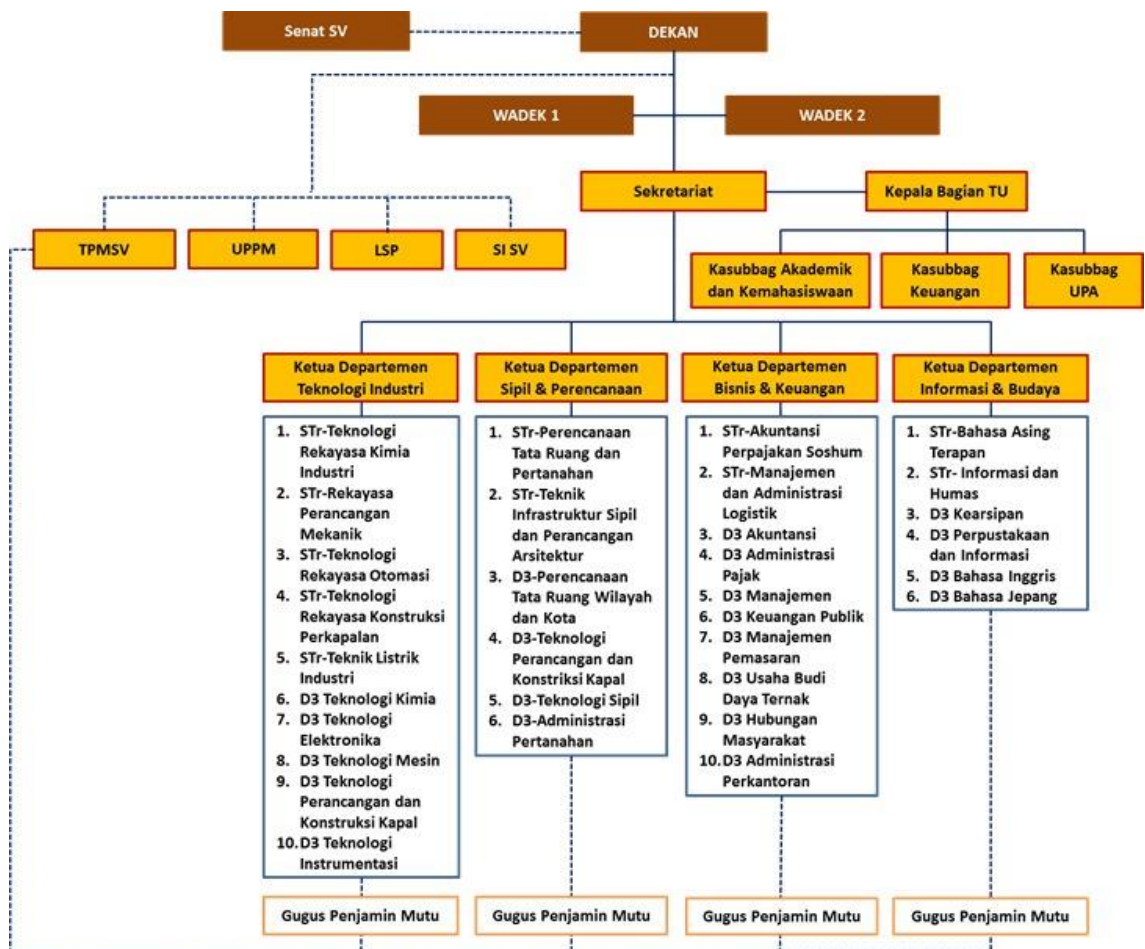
Senat SV

DEKAN

WADEK 1

WADEK 2

Sekretariat

Kepala Bagian TU

TPMSV

UPPM

LSP

SI SV

Kasubbag Akademik dan Kemahasiswaan

Kasubbag Keuangan

Kasubbag UPA

Ketua Departemen Teknologi Industri

1. STr-Teknologi Rekayasa Kimia Industri
2. STr-Rekayasa Perancangan Mekanik
3. STr-Teknologi Rekayasa Otomasi
4. STr-Teknologi Rekayasa Konstruksi Perkapalan
5. STr-Teknik Listrik Industri
6. D3 Teknologi Kimia
7. D3 Teknologi Elektronika
8. D3 Teknologi Mesin
9. D3 Teknologi Perancangan dan Konstruksi Kapal
10. D3 Teknologi Instrumentasi

Gugus Penjamin Mutu

Ketua Departemen Sipil & Perencanaan

1. STr-Perencanaan Tata Ruang dan Pertanahan
2. STr-Teknik Infrastruktur Sipil dan Perancangan Arsitektur
3. D3-Perencanaan Tata Ruang Wilayah dan Kota
4. D3-Teknologi Perancangan dan Konstriksi Kapal
5. D3-Teknologi Sipil
6. D3-Administrasi Pertanahan

Gugus Penjamin Mutu

Ketua Departemen Bisnis & Keuangan

1. STr-Akuntansi Perpajakan Soshum
2. STr-Manajemen dan Administrasi Logistik
3. D3 Akuntansi
4. D3 Administrasi Pajak
5. D3 Manajemen
6. D3 Keuangan Publik
7. D3 Manajemen Pemasaran
8. D3 Usaha Budi Daya Ternak
9. D3 Hubungan Masyarakat
10. D3 Administrasi Perkantoran

Gugus Penjamin Mutu

Ketua Departemen Informasi & Budaya

1. STr-Bahasa Asing Terapan
2. STr- Informasi dan Humas
3. D3 Kearsipan
4. D3 Perpustakaan dan Informasi
5. D3 Bahasa Inggris
6. D3 Bahasa Jepang

Gugus Penjamin Mutu